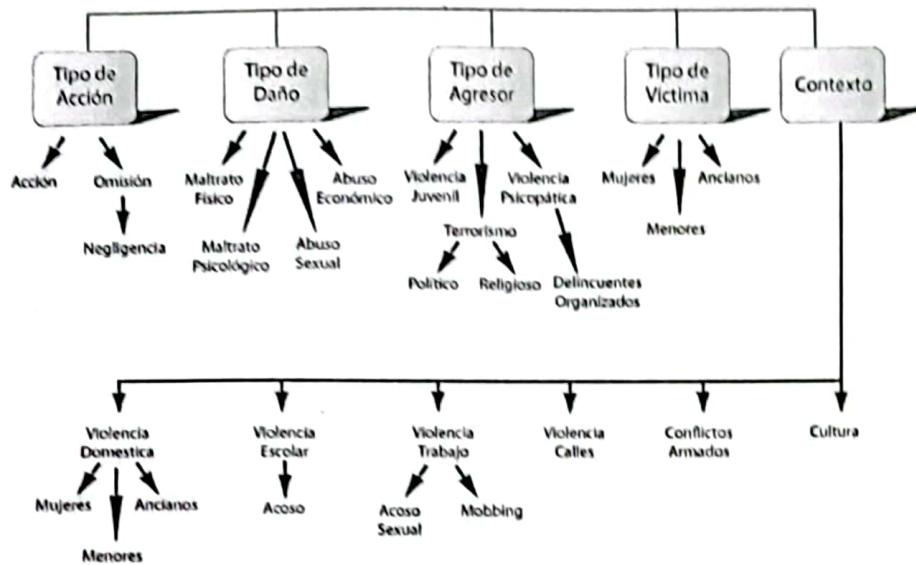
Tipo de Acción

Acción

Omisión

Negligencia

Tipo de Daño

Maltrato Físico

Maltrato Psicológico

Abuso Sexual

Abuso Económico

Tipo de Agresor

Violencia Juvenil

Terrorismo

Político

Religioso

Violencia Psicopática

Delincuentes Organizados

Tipo de Victima

Mujeres

Menores

Ancianos

Contexto

Violencia Domestica

Mujeres

Menores

Ancianos

Violencia Escolar

Acoso

Violencia Trabajo

Acoso Sexual

Mobbing

Violencia Calles

Conflictos Armados

Cultura